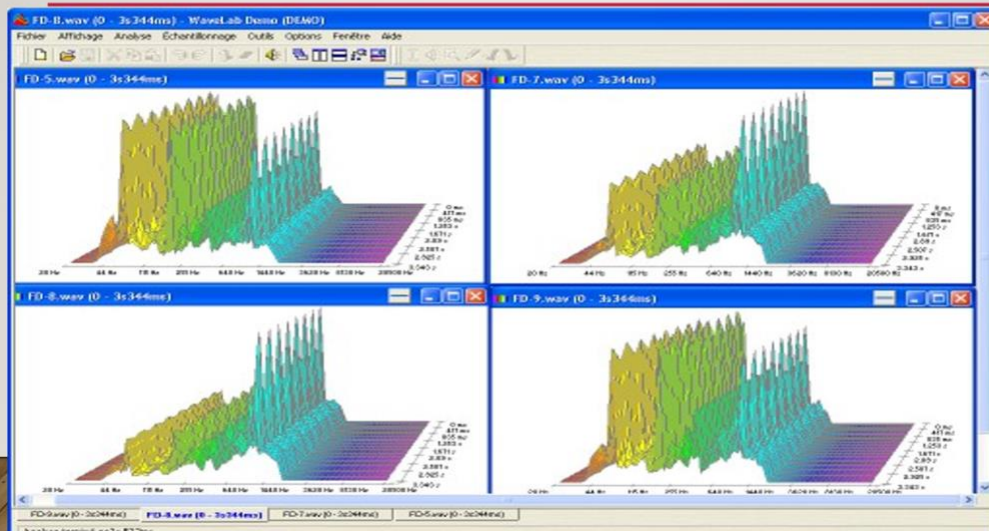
FD-8.wav (0 - 3s344ms) - WaveLab Demo (DEMO)

Fichier Affichage Analyse Échantillonnage Outils Options Fenêtre Aide

FD-5.wav (0 - 3s344ms)

0 ms
417 ms
835 ms
1.253 s
1.671 s
2.09 s
2.507 s
2.925 s
3.340 s

20 Hz 44 Hz 115 Hz 255 Hz 640 Hz 1440 Hz 3520 Hz 8520 Hz 20500 Hz

FD-7.wav (0 - 3s344ms)

0 ms
417 ms
835 ms
1.253 s
1.671 s
2.09 s
2.507 s
2.925 s
3.343 s

20 Hz 44 Hz 115 Hz 255 Hz 640 Hz 1440 Hz 3520 Hz 20500 Hz

FD-8.wav (0 - 3s344ms)

0 ms
417 ms
835 ms
1.253 s
1.671 s
2.09 s
2.507 s
2.925 s
3.340 s

20 Hz 44 Hz 115 Hz 255 Hz 640 Hz 1440 Hz 3520 Hz 8520 Hz 20500 Hz

FD-9.wav (0 - 3s344ms)

0 ms
417 ms
835 ms
1.253 s
1.671 s
2.09 s
2.507 s
2.925 s
3.343 s

20 Hz 44 Hz 115 Hz 255 Hz 640 Hz 1440 Hz 3520 Hz 20500 Hz

FD-9.wav (0 - 3s344ms) | FD-8.wav (0 - 3s344ms) | FD-7.wav (0 - 3s344ms) | FD-5.wav (0 - 3s344ms)

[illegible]